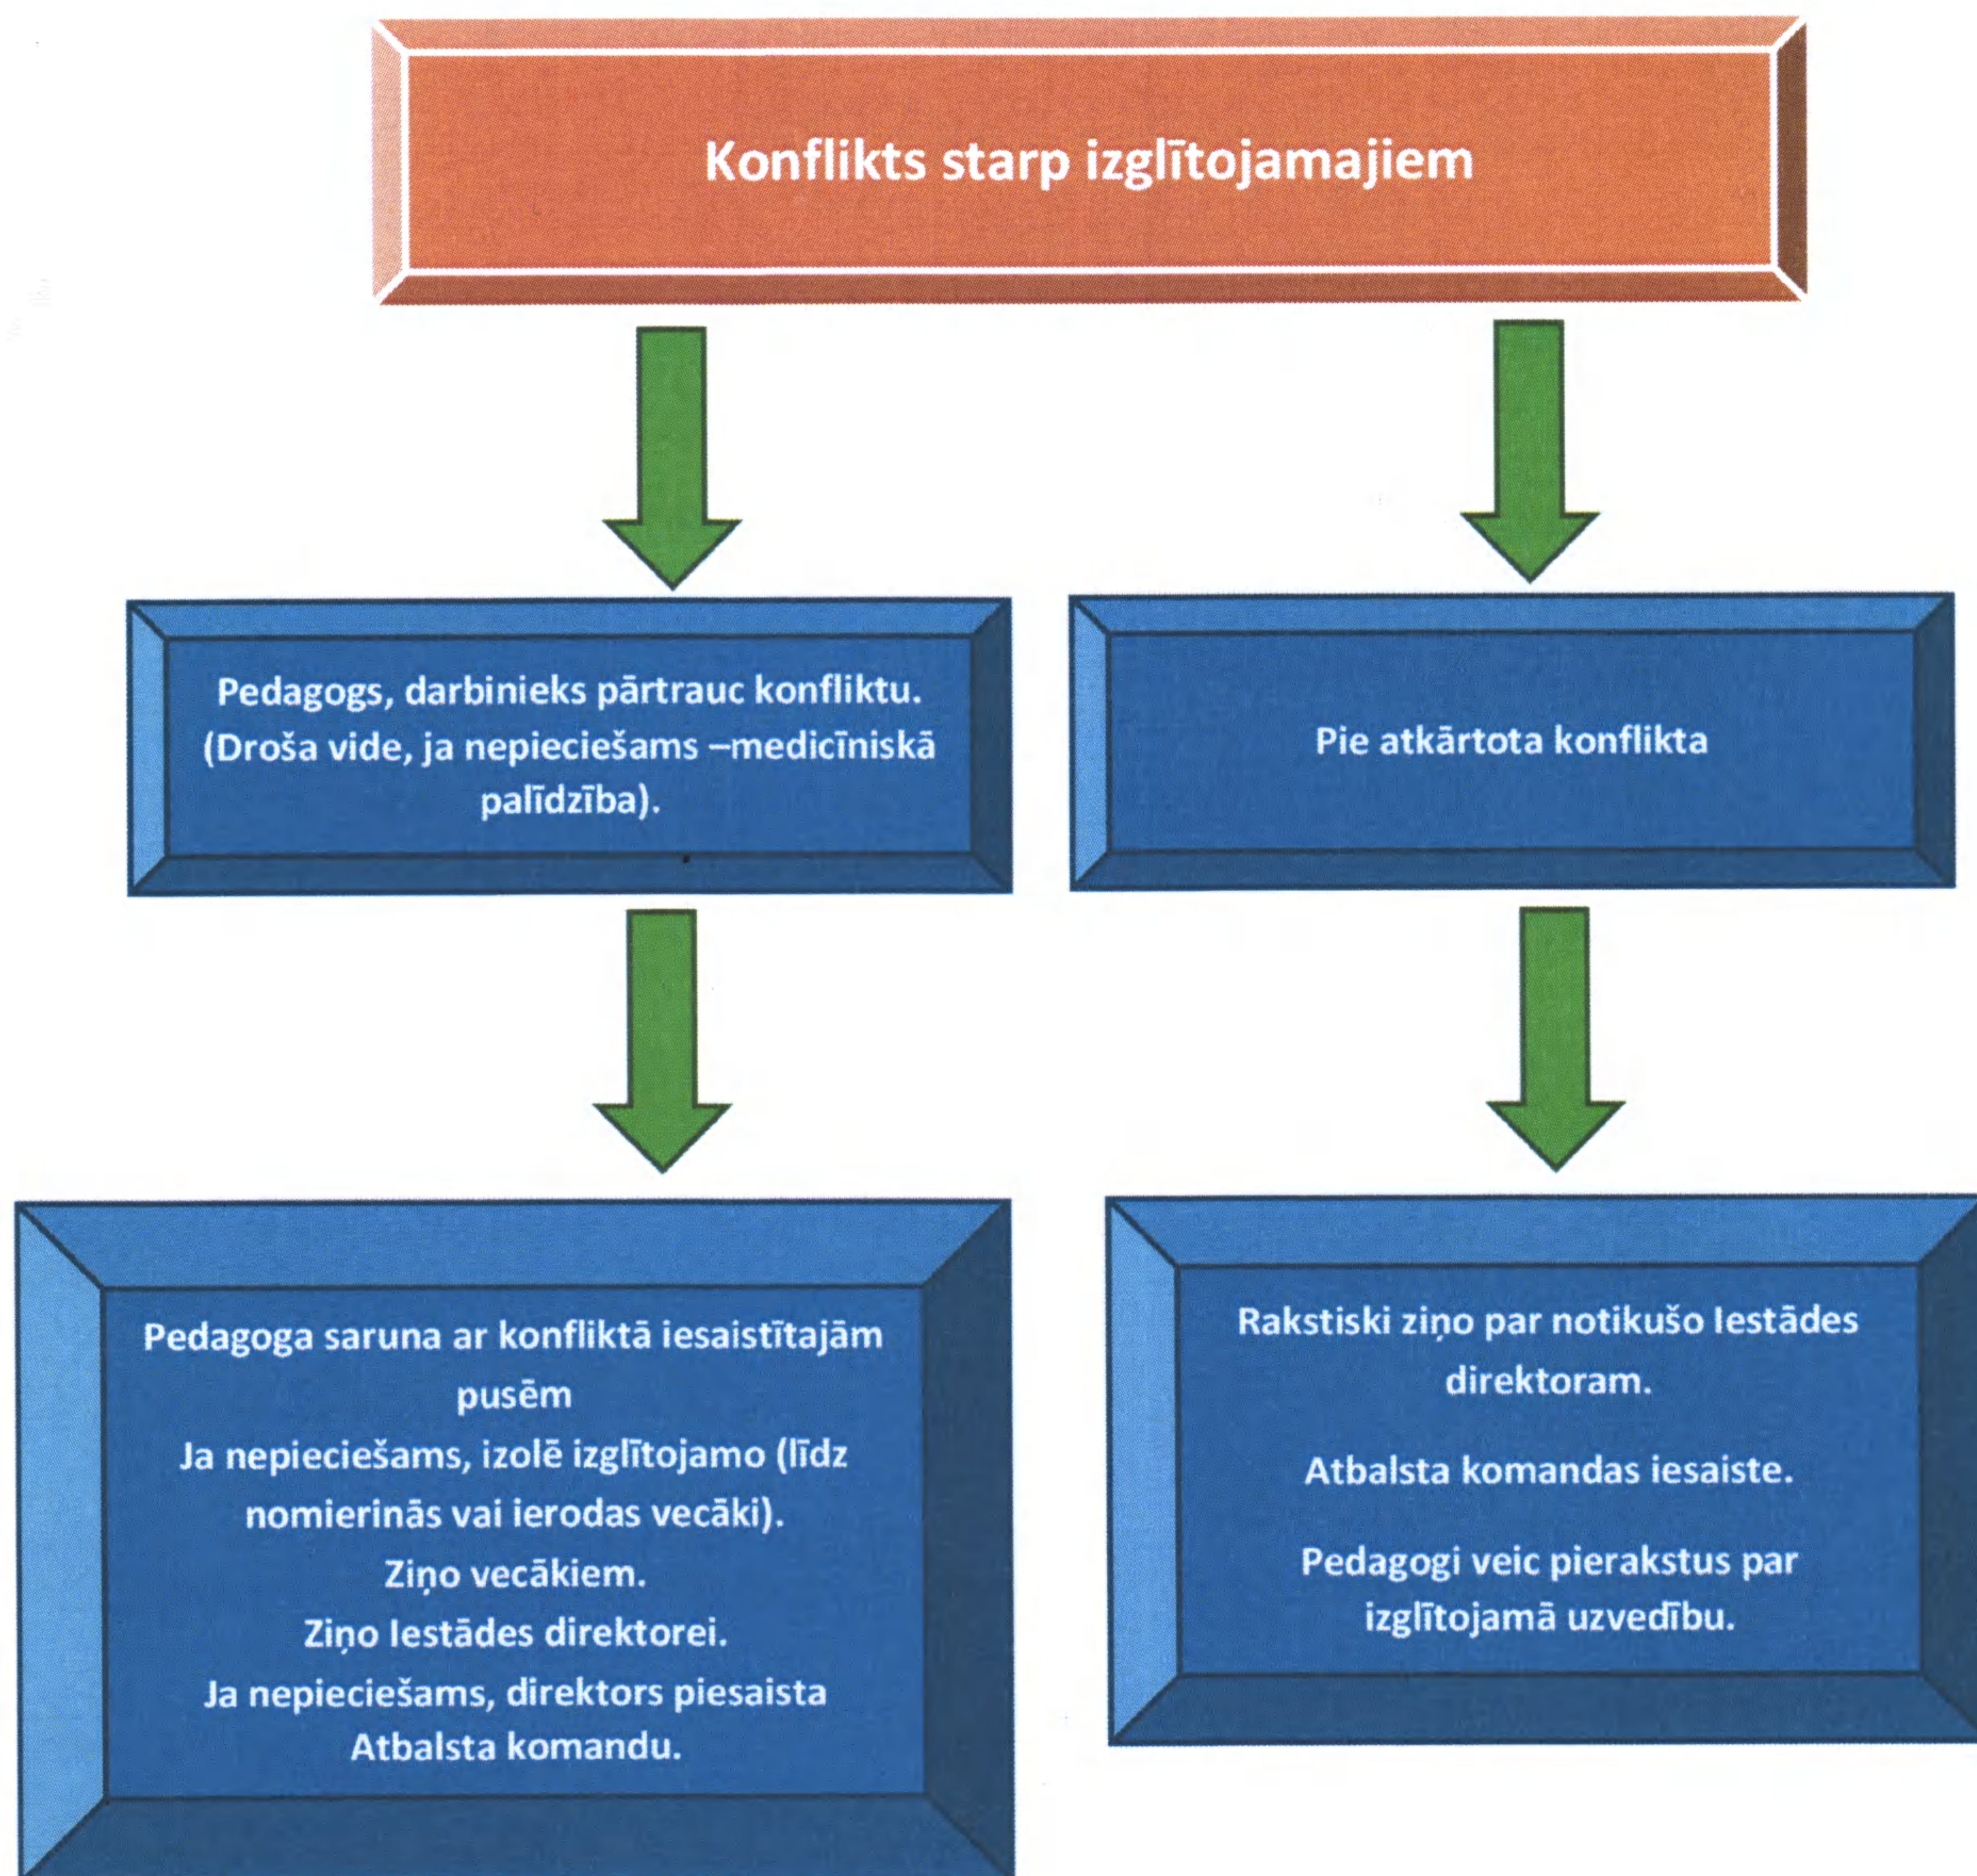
Konflikts starp izglītojamajiem

Pedagogs, darbinieks pārtrauc konfliktu. (Droša vide, ja nepieciešams –medicīniskā palīdzība).

Pie atkārtota konflikta

Pedagoga saruna ar konfliktā iesaistītajām pusēm
Ja nepieciešams, izolē izglītojamo (līdz nomierinās vai ierodas vecāki).
Ziņo vecākiem.
Ziņo Iestādes direktorei.
Ja nepieciešams, direktors piesaista Atbalsta komandu.

Rakstiski ziņo par notikušo Iestādes direktoram.

Atbalsta komandas iesaiste.

Pedagogi veic pierakstus par izglītojamā uzvedību.